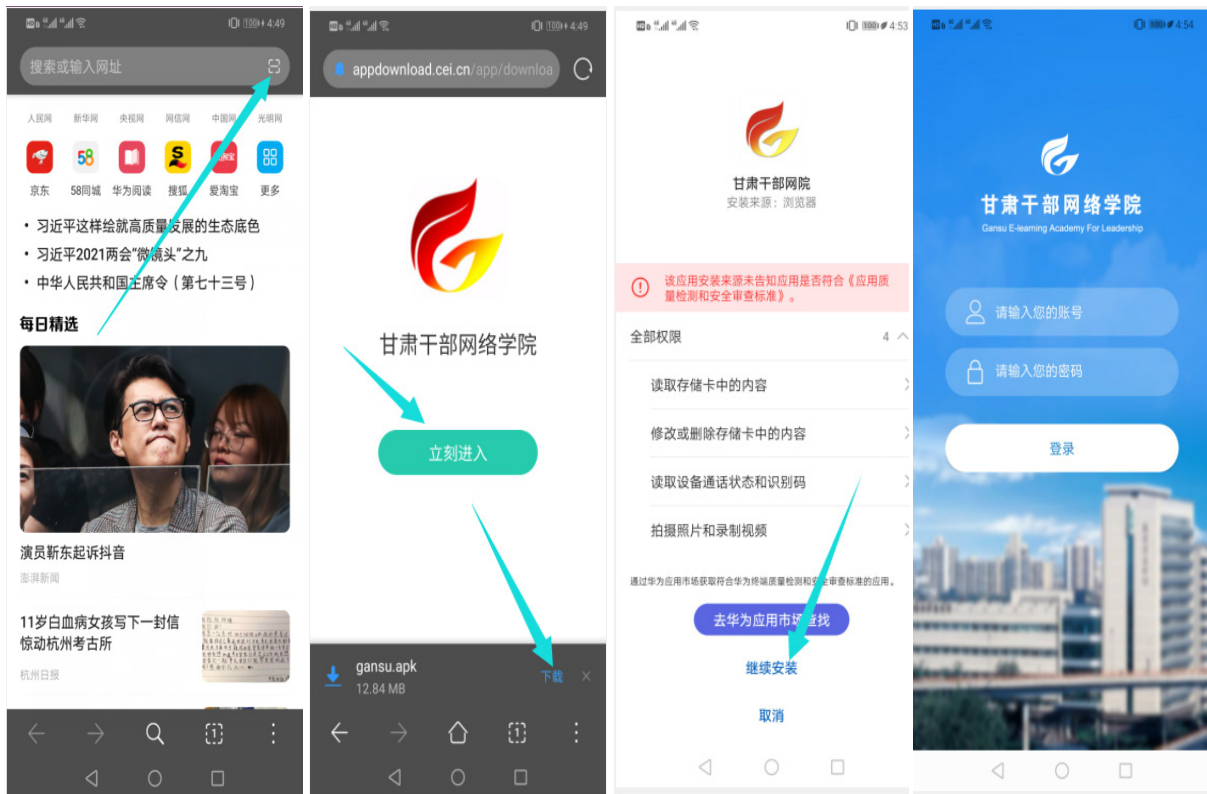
4:49

搜索或输入网址

人民网 新华网 央视网 网信网 中国网 光明网

京东 58同城 华为阅读 搜狐 爱淘宝 更多

• 习近平这样绘就高质量发展的生态底色
• 习近平2021两会"微镜头"之九
• 中华人民共和国主席令（第七十三号）

每日精选

演员靳东起诉抖音
澎湃新闻

11岁白血病女孩写下一封信惊动杭州考古所
杭州日报

4:49

appdownload.cei.cn/app/downloa

甘肃干部网络学院

立刻进入

gansu.apk
12.84 MB
下载

4:53

甘肃干部网院
安装来源：浏览器

该应用安装来源未告知应用是否符合《应用质量检测和安全审查标准》。

全部权限 4

读取存储卡中的内容
修改或删除存储卡中的内容
读取设备通话状态和识别码
拍摄照片和录制视频

通过华为应用市场获取符合华为终端质量检测和安全审查标准的应用。

去华为应用市场查找

继续安装

取消

4:54

甘肃干部网络学院
Gansu E-learning Academy For Leadership

请输入您的账号
请输入您的密码

登录